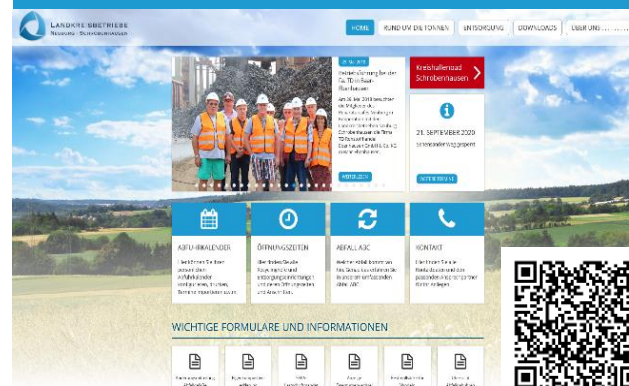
LANDKREISBETRIEBE
NEUBURG-SCHROBENHAUSEN

HOME
RUND UM DIE TONNEN
ENTSORGUNG
DOWNLOADS
ÜBER UNS

Kreishallenbad Schrobenhausen

21. SEPTEMBER 2020
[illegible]

ABFUHRKALENDER
ÖFFNUNGSZEITEN
ABFALL ABC
KONTAKT

WICHTIGE FORMULARE UND INFORMATIONEN